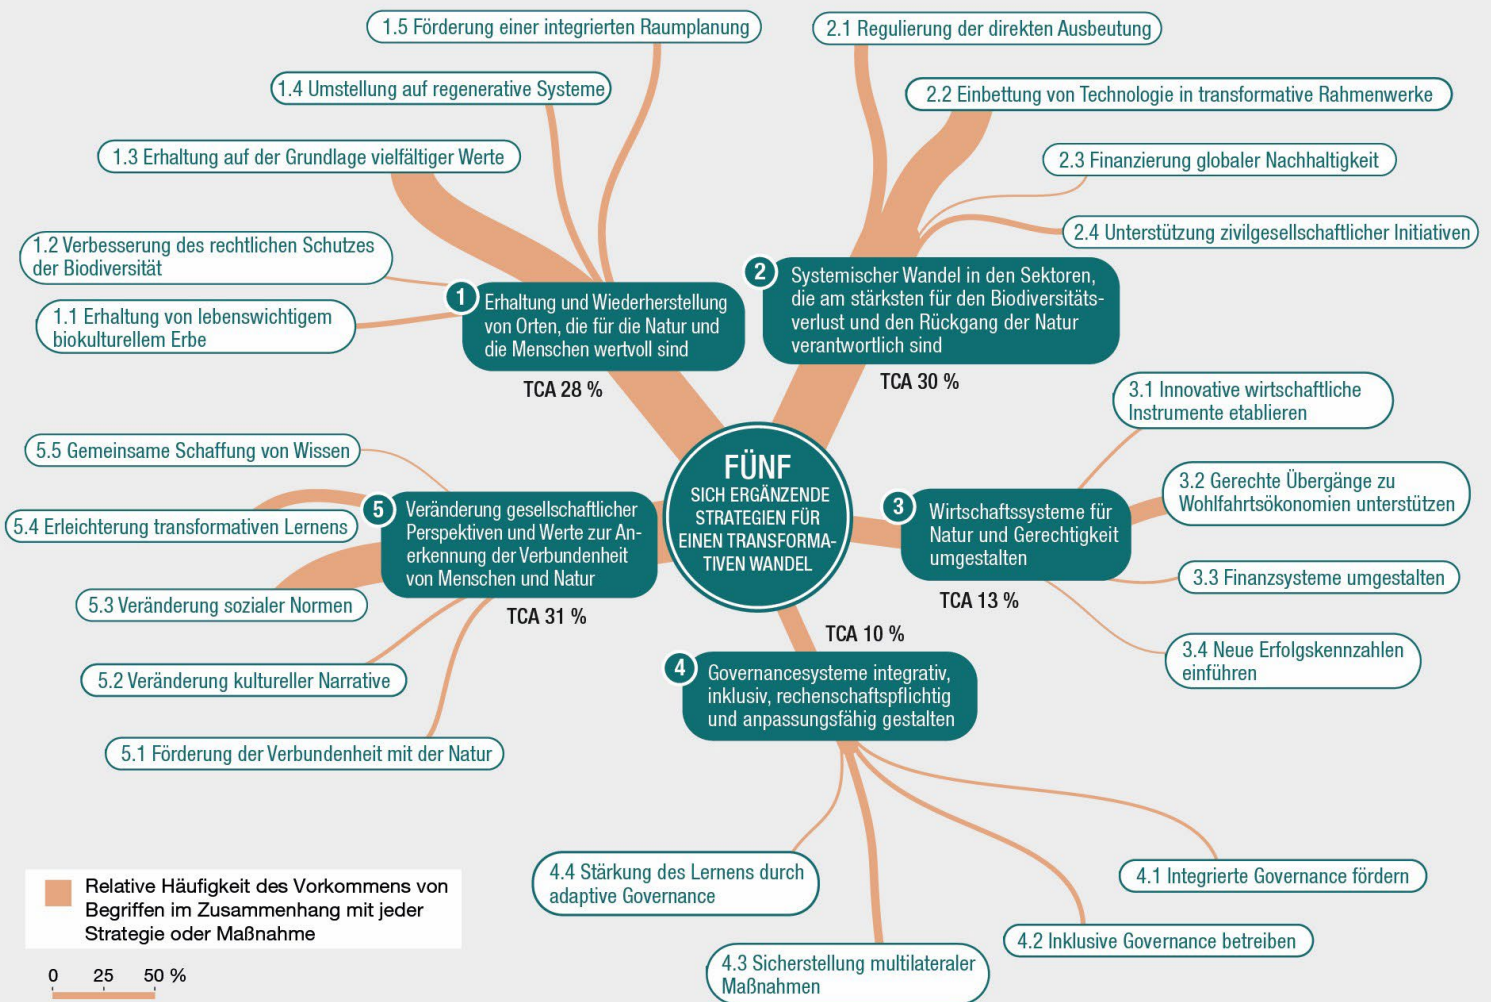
1.5 Förderung einer integrierten Raumplanung

1.4 Umstellung auf regenerative Systeme

1.3 Erhaltung auf der Grundlage vielfältiger Werte

1.2 Verbesserung des rechtlichen Schutzes der Biodiversität

1.1 Erhaltung von lebenswichtigem biokulturellem Erbe

1 Erhaltung und Wiederherstellung von Orten, die für die Natur und die Menschen wertvoll sind

TCA 28 %

2.1 Regulierung der direkten Ausbeutung

2.2 Einbettung von Technologie in transformative Rahmenwerke

2.3 Finanzierung globaler Nachhaltigkeit

2.4 Unterstützung zivilgesellschaftlicher Initiativen

2 Systemischer Wandel in den Sektoren, die am stärksten für den Biodiversitätsverlust und den Rückgang der Natur verantwortlich sind

TCA 30 %

3.1 Innovative wirtschaftliche Instrumente etablieren

3.2 Gerechte Übergänge zu Wohlfahrtsökonomien unterstützen

3 Wirtschaftssysteme für Natur und Gerechtigkeit umgestalten

3.3 Finanzsysteme umgestalten

TCA 13 %

3.4 Neue Erfolgskennzahlen einführen

FÜNF SICH ERGÄNZENDE STRATEGIEN FÜR EINEN TRANSFORMATIVEN WANDEL

5.5 Gemeinsame Schaffung von Wissen

5.4 Erleichterung transformativen Lernens

5 Veränderung gesellschaftlicher Perspektiven und Werte zur Anerkennung der Verbundenheit von Menschen und Natur

5.3 Veränderung sozialer Normen

TCA 31 %

5.2 Veränderung kultureller Narrative

5.1 Förderung der Verbundenheit mit der Natur

TCA 10 %

4 Governancesysteme integrativ, inklusiv, rechenschaftspflichtig und anpassungsfähig gestalten

4.4 Stärkung des Lernens durch adaptive Governance

4.1 Integrierte Governance fördern

4.2 Inklusive Governance betreiben

4.3 Sicherstellung multilateraler Maßnahmen

Relative Häufigkeit des Vorkommens von Begriffen im Zusammenhang mit jeder Strategie oder Maßnahme

0 25 50 %